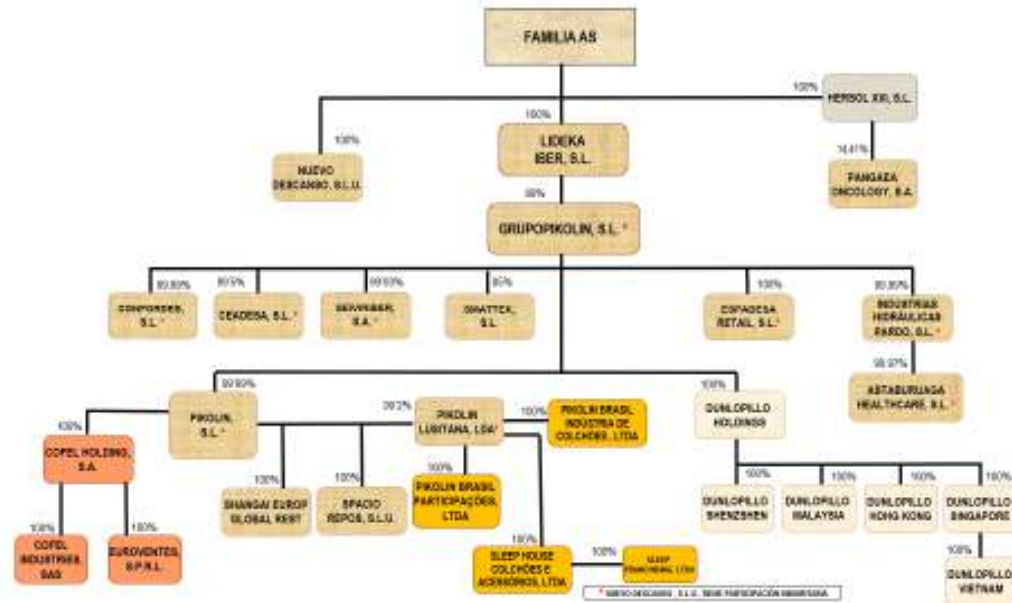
FAMILIA AS

100%
HERSOL XXI, S.L.

100%
LIDEKA IBER, S.L.

100%
NUEVO DESCANSO, S.L.U.

14,41%
PANGAEA ONCOLOGY, S.A.

99%
GRUPOPIKOLIN, S.L. *

99,99%
CONFORDES, S.L. *

99,5%
CEADESA, S.L. *

99,93%
SERVIBER, S.A. *

80%
SMATTEX, S.L.

100%
ESPAGESA RETAIL, S.L.*

99,99%
INDUSTRIAS HIDRÁULICAS PARDO, S.L. *

99,97%
ASTABURUAGA HEALTHCARE, S.L. *

99,99%
PIKOLIN, S.L. *

100%
COPEL HOLDING, S.A.

100%
COPEL INDUSTRIES, SAS

100%
EUROVENTES, S.P.R.L.

100%
SHANGAI EUROP GLOBAL REST

100%
SPACIO REPOS, S.L.U.

39,2%
PIKOLIN LUSITANA, LDA*

100%
PIKOLIN BRASIL INDUSTRIA DE COLCHÕES, LTDA

100%
PIKOLIN BRASIL PARTICIPAÇÕES, LTDA

100%
SLEEP HOUSE COLCHÕES E ACESSÓRIOS, LTDA

100%
SLEEP FRANCHISING LTDA

100%
DUNLOPILLO HOLDINGS

100%
DUNLOPILLO SHENZHEN

100%
DUNLOPILLO MALAYSIA

100%
DUNLOPILLO HONG KONG

100%
DUNLOPILLO SINGAPORE

100%
DUNLOPILLO VIETNAM

* NUEVO DESCANSO, S.L.U. TIENE PARTICIPACIÓN MINORITARIA